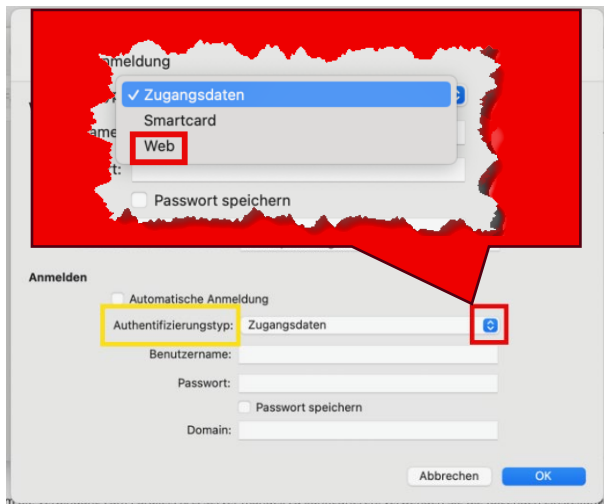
nmeldung

✓ Zugangsdaten

Smartcard

Web

ame

t:

Passwort speichern

Anmelden

Automatische Anmeldung

Authentifizierungstyp: Zugangsdaten

Benutzername:

Passwort:

Passwort speichern

Domain:

Abbrechen

OK